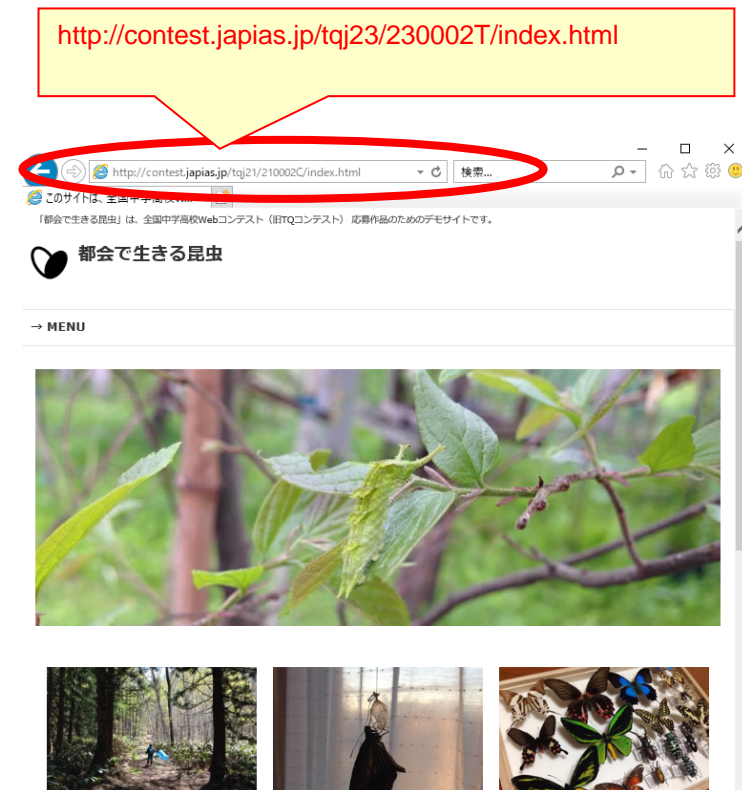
http://contest.japias.jp/tqj23/230002T/index.html

http://contest.japias.jp/tqj21/210002C/index.html

検索...

このサイトは、全国中学高校W...

「都会で生きる昆虫」は、全国中学高校Webコンテスト（旧TQコンテスト）応募作品のためのデモサイトです。

都会で生きる昆虫

→ MENU